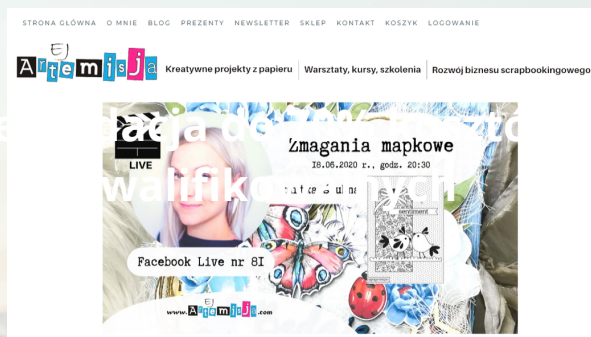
STRONA GŁÓWNA O MNIE BLOG PREZENTY NEWSLETTER SKLEP KONTAKT KOSZYK LOGOWANIE

Ej Artemisja

Kreatywne projekty z papieru | Warsztaty, kursy, szkolenia | Rozwój biznesu scrapbookingowego

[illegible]

LIVE

Zmagania mapkowe

18.06.2020 r., godz. 20:30

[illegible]

Facebook Live nr 81

www.Ej Artemisja.com